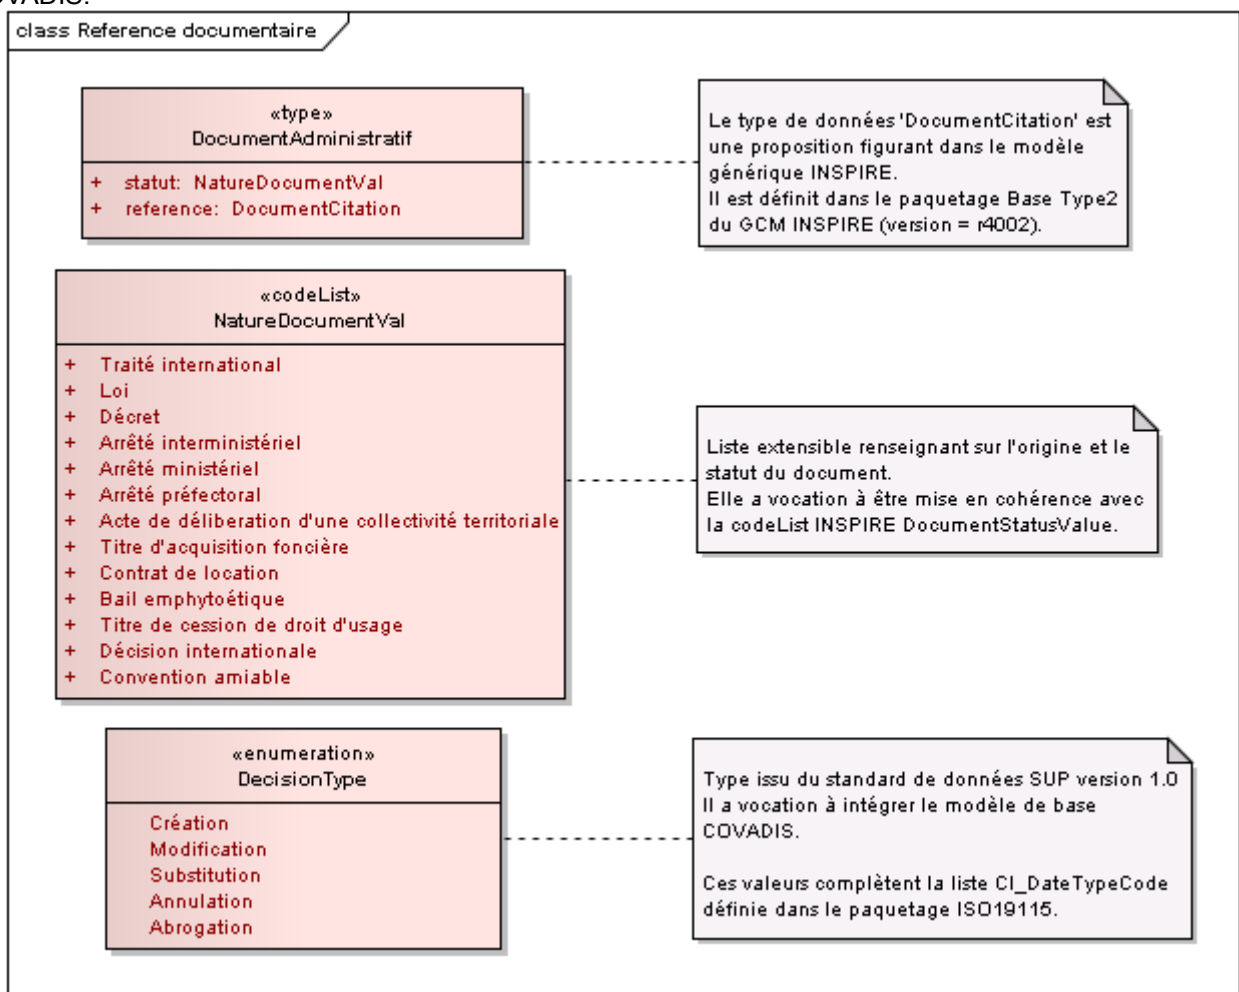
class Reference documentaire

«type»
DocumentAdministratif

+ statut: NatureDocumentVal
+ reference: DocumentCitation

Le type de données 'DocumentCitation' est une proposition figurant dans le modèle générique INSPIRE.
Il est définit dans le paquetage Base Type2 du GCM INSPIRE (version = r4002).

«codeList»
NatureDocumentVal

+ Traité international
+ Loi
+ Décret
+ Arrêté interministériel
+ Arrêté ministériel
+ Arrêté préfectoral
+ Acte de délibération d'une collectivité territoriale
+ Titre d'acquisition foncière
+ Contrat de location
+ Bail emphytoétique
+ Titre de cession de droit d'usage
+ Décision internationale
+ Convention amiable

Liste extensible renseignant sur l'origine et le statut du document.
Elle a vocation à être mise en cohérence avec la codeList INSPIRE DocumentStatusValue.

«enumeration»
DecisionType

Création
Modification
Substitution
Annulation
Abrogation

Type issu du standard de données SUP version 1.0
Il a vocation à intégrer le modèle de base COVADIS.

Ces valeurs complètent la liste CI_DateTypeCode définie dans le paquetage ISO19115.